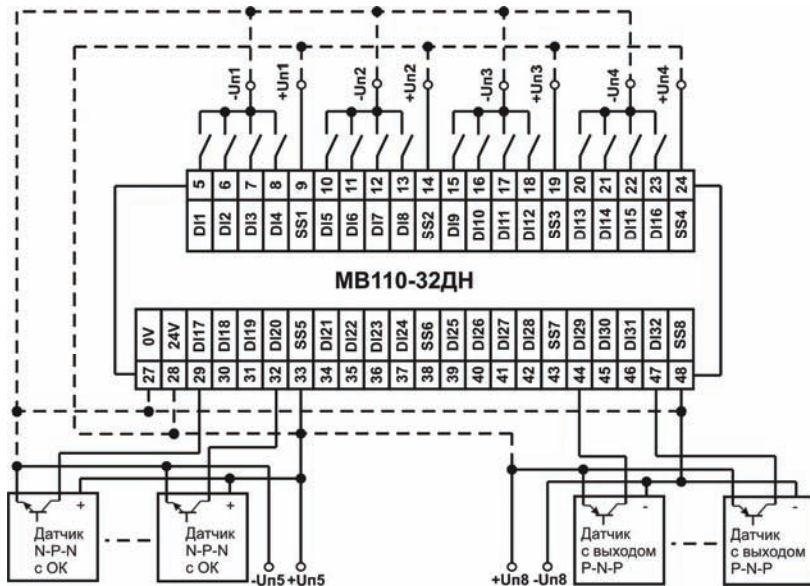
-Un1
+Un1
-Un2
+Un2
-Un3
+Un3
-Un4
+Un4

| 5 | 6 | 7 | 8 | 9 | 10 | 11 | 12 | 13 | 14 | 15 | 16 | 17 | 18 | 19 | 20 | 21 | 22 | 23 | 24 |
|---|---|---|---|---|---|---|---|---|---|---|---|---|---|---|---|---|---|---|---|
| DI1 | DI2 | DI3 | DI4 | SS1 | DI5 | DI6 | DI7 | DI8 | SS2 | DI9 | DI10 | DI11 | DI12 | SS3 | DI13 | DI14 | DI15 | DI16 | SS4 |

МВ110-32ДН

| 0V | 24V | DI17 | DI18 | DI19 | DI20 | SS5 | DI21 | DI22 | DI23 | DI24 | SS6 | DI25 | DI26 | DI27 | DI28 | SS7 | DI29 | DI30 | DI31 | DI32 | SS8 |
|---|---|---|---|---|---|---|---|---|---|---|---|---|---|---|---|---|---|---|---|---|---|
| 27 | 28 | 29 | 30 | 31 | 32 | 33 | 34 | 35 | 36 | 37 | 38 | 39 | 40 | 41 | 42 | 43 | 44 | 45 | 46 | 47 | 48 |

+
Датчик N-P-N с ОК
+
Датчик N-P-N с ОК
-Un5 +Un5
+Un8 -Un8
-
Датчик с выходом P-N-P
-
Датчик с выходом P-N-P